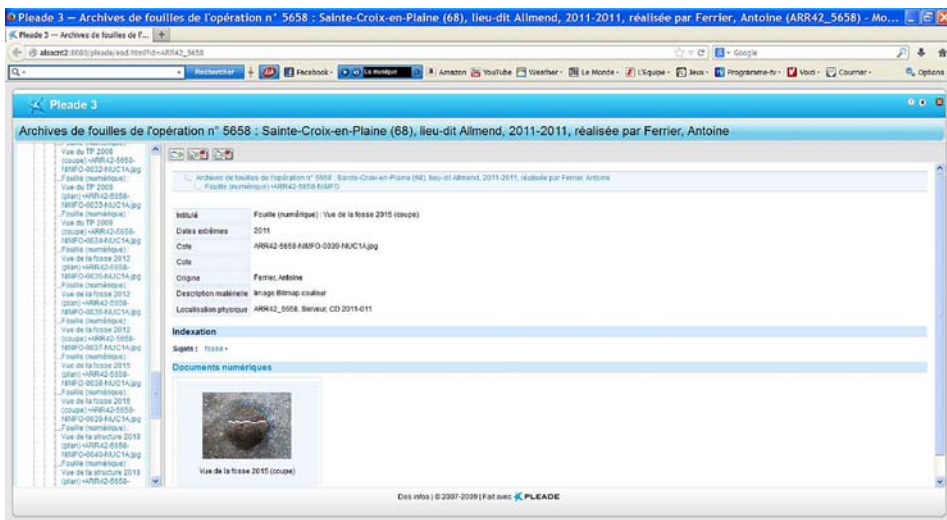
Pleade 3 – Archives de fouilles de l'opération n° 5658 : Sainte-Croix-en-Plaine (68), lieu-dit Allmend, 2011-2011, réalisée par Ferrier, Antoine (ARR42_5658) - Mo...

Pleade 3 -- Archives de fouilles de l'...

alsacre2:8080/pleade/ead.html?id=ARR42_5658

Google

Rechercher

Facebook

Amazon YouTube Weather Le Monde L'Equipe Jeux Programme-tv Voici Courrier

Options

Pleade 3

Archives de fouilles de l'opération n° 5658 : Sainte-Croix-en-Plaine (68), lieu-dit Allmend, 2011-2011, réalisée par Ferrier, Antoine

Vue du TP 2008 (coupe) «ARR42-5658-NUMFO-0032-NUC1A.jpg
Fouille (numérique) : Vue du TP 2008 (plan) «ARR42-5658-NUMFO-0033-NUC1A.jpg
Fouille (numérique) : Vue du TP 2009 (coupe) «ARR42-5658-NUMFO-0034-NUC1A.jpg
Fouille (numérique) : Vue de la fosse 2012 (plan) «ARR42-5658-NUMFO-0035-NUC1A.jpg
Fouille (numérique) : Vue de la fosse 2012 (plan) «ARR42-5658-NUMFO-0036-NUC1A.jpg
Fouille (numérique) : Vue de la fosse 2012 (coupe) «ARR42-5658-NUMFO-0037-NUC1A.jpg
Fouille (numérique) : Vue de la fosse 2015 (plan) «ARR42-5658-NUMFO-0038-NUC1A.jpg
Fouille (numérique) : Vue de la fosse 2015 (coupe) «ARR42-5658-NUMFO-0039-NUC1A.jpg
Fouille (numérique) : Vue de la structure 2018 (plan) «ARR42-5658-NUMFO-0040-NUC1A.jpg
Fouille (numérique) : Vue de la structure 2018 (plan) «ARR42-5658-

Archives de fouilles de l'opération n° 5658 : Sainte-Croix-en-Plaine (68), lieu-dit Allmend, 2011-2011, réalisée par Ferrier, Antoine
Fouille (numérique) «ARR42-5658-NUMFO

| Intitulé | Fouille (numérique) : Vue de la fosse 2015 (coupe) |
|---|---|
| Dates extrêmes | 2011 |
| Cote | ARR42-5658-NUMFO-0039-NUC1A.jpg |
| Cote | |
| Origine | Ferrier, Antoine |
| Description matérielle | Image Bitmap couleur |
| Localisation physique | ARR42_5658, Serveur, CD 2011-011 |

Indexation

Sujets : fosse

Documents numériques

Vue de la fosse 2015 (coupe)

Des infos | © 2007-2009 | Fait avec PLEADE